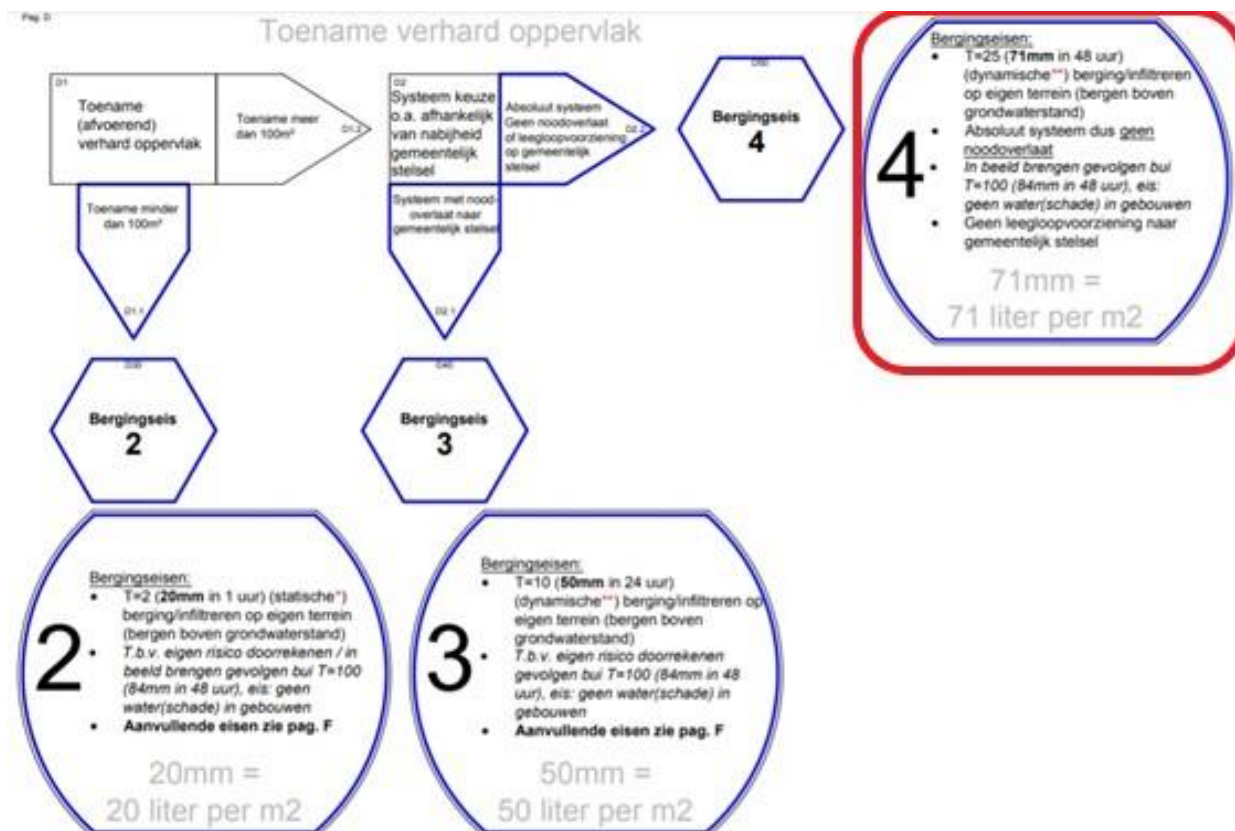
Pag. D

Toename verhard oppervlak

D1
Toename (afvoerend) verhard oppervlak

Toename meer dan 100m²

D1.2

Toename minder dan 100m²

D1.1

D2
Systeem keuze o.a. afhankelijk van nabijheid gemeentelijk stelsel

Absoluut systeem Geen noodoverlaat of leegloopvoorziening op gemeentelijk stelsel

D2.2

Systeem met noodoverlaat naar gemeentelijk stelsel

D2.1

D50
Bergingseis 4

4
Bergingseisen:
• T=25 (**71mm** in 48 uur) (dynamische**) berging/infiltreren op eigen terrein (bergen boven grondwaterstand)
• Absoluut systeem dus geen noodoverlaat
• *In beeld brengen gevolgen bui T=100 (84mm in 48 uur), eis: geen water(schade) in gebouwen*
• Geen leegloopvoorziening naar gemeentelijk stelsel

71mm = 71 liter per m2

D30
Bergingseis 2

D40
Bergingseis 3

2
Bergingseisen:
• T=2 (**20mm** in 1 uur) (statische*) berging/infiltreren op eigen terrein (bergen boven grondwaterstand)
• *T.b.v. eigen risico doorrekenen / in beeld brengen gevolgen bui T=100 (84mm in 48 uur), eis: geen water(schade) in gebouwen*
• **Aanvullende eisen zie pag. F**

20mm = 20 liter per m2

3
Bergingseisen:
• T=10 (**50mm** in 24 uur) (dynamische**) berging/infiltreren op eigen terrein (bergen boven grondwaterstand)
• *T.b.v. eigen risico doorrekenen gevolgen bui T=100 (84mm in 48 uur), eis: geen water(schade) in gebouwen*
• **Aanvullende eisen zie pag. F**

50mm = 50 liter per m2